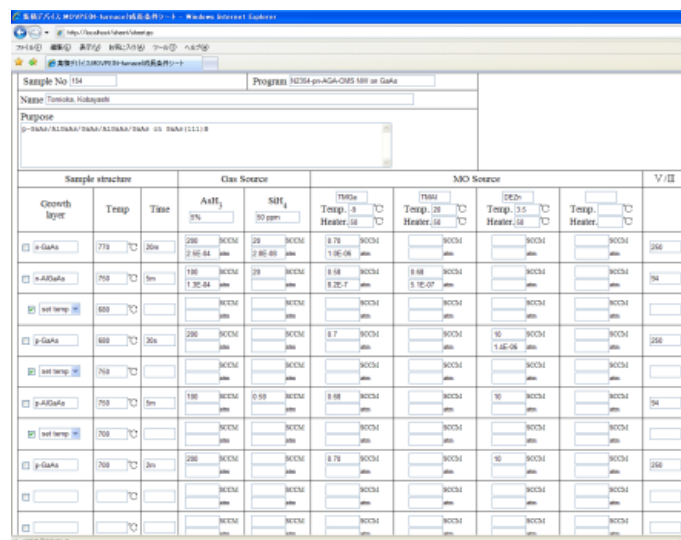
集積デバイス用MOVPE(H-furnace)成長条件シート - Windows Internet Explorer

http://localhost/sheet/sheet.jsp

ファイル(F) 編集(E) 表示(V) お気に入り(A) ツール(T) ヘルプ(H)

集積デバイス用MOVPE(H-furnace)成長条件シート

Sample No 154

Program N2364-pn-AGA-OMS MM on GaAs

Name Tomioka, Kobayashi

Purpose
p-GaAs/AlGaAs/GaAs/AlGaAs/GaAs on GaAs(111)B

| Sample structure | | | Gas Source | | MO Source | | | | V/III |
|---|---|---|---|---|---|---|---|---|---|
| Growth layer | Temp | Time | $AsH_3$ 5% | $SiH_4$ 50 ppm | TMGa Temp. -9 ℃ Heater 50 ℃ | TMAl Temp. 20 ℃ Heater 50 ℃ | DEZn Temp. 3.5 ℃ Heater 50 ℃ | Temp. ℃ Heater ℃ | |
| n-GaAs | 770 ℃ | 20s | 200 SCCM 2.6E-04 atm | 20 SCCM 2.8E-09 atm | 8.78 SCCM 1.0E-06 atm | SCCM atm | SCCM atm | SCCM atm | 250 |
| n-AlGaAs | 750 ℃ | 5m | 100 SCCM 1.3E-04 atm | 20 SCCM atm | 8.58 SCCM 8.2E-7 atm | 8.68 SCCM 5.1E-07 atm | SCCM atm | SCCM atm | 94 |
| ☑ set temp | 680 ℃ | | SCCM atm | SCCM atm | SCCM atm | SCCM atm | SCCM atm | SCCM atm | |
| p-GaAs | 680 ℃ | 30s | 200 SCCM atm | SCCM atm | 8.7 SCCM atm | SCCM atm | 10 SCCM 1.4E-06 atm | SCCM atm | 250 |
| ☑ set temp | 750 ℃ | | SCCM atm | SCCM atm | SCCM atm | SCCM atm | SCCM atm | SCCM atm | |
| p-AlGaAs | 750 ℃ | 5m | 100 SCCM atm | 0.58 SCCM atm | 8.68 SCCM atm | SCCM atm | 10 SCCM atm | SCCM atm | 94 |
| ☑ set temp | 700 ℃ | | SCCM atm | SCCM atm | SCCM atm | SCCM atm | SCCM atm | SCCM atm | |
| p-GaAs | 700 ℃ | 2m | 200 SCCM atm | SCCM atm | 8.78 SCCM atm | SCCM atm | 10 SCCM atm | SCCM atm | 250 |
| ☐ | ℃ | | SCCM atm | SCCM atm | SCCM atm | SCCM atm | SCCM atm | SCCM atm | |
| ☐ | ℃ | | SCCM atm | SCCM atm | SCCM atm | SCCM atm | SCCM atm | SCCM atm | |